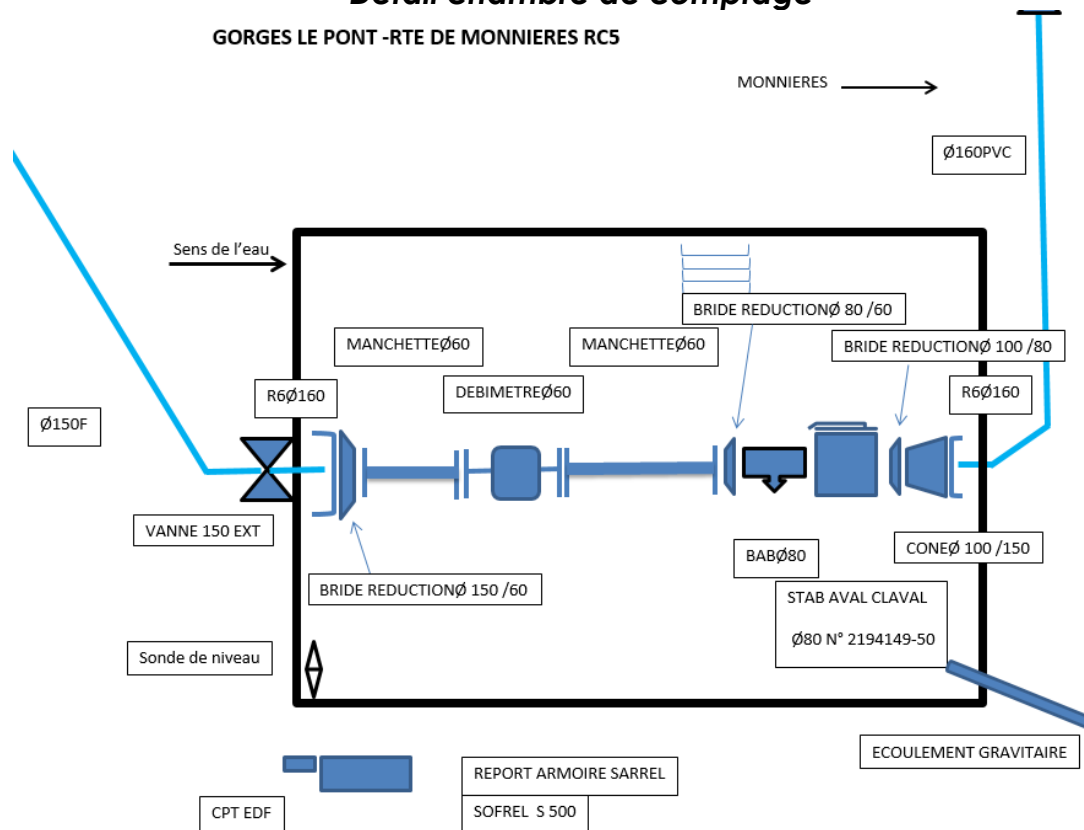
Détail chambre de comptage

GORGES LE PONT -RTE DE MONNIERES RC5

MONNIERES

Ø160PVC

Sens de l'eau

BRIDE REDUCTIONØ 80 /60

MANCHETTEØ60

MANCHETTEØ60

BRIDE REDUCTIONØ 100 /80

R6Ø160

DEBIMETREØ60

R6Ø160

Ø150F

VANNE 150 EXT

BABØ80

CONEØ 100 /150

BRIDE REDUCTIONØ 150 /60

STAB AVAL CLAVAL

Ø80 N° 2194149-50

Sonde de niveau

ECOULEMENT GRAVITAIRE

REPORT ARMOIRE SARREL

CPT EDF

SOFREL S 500